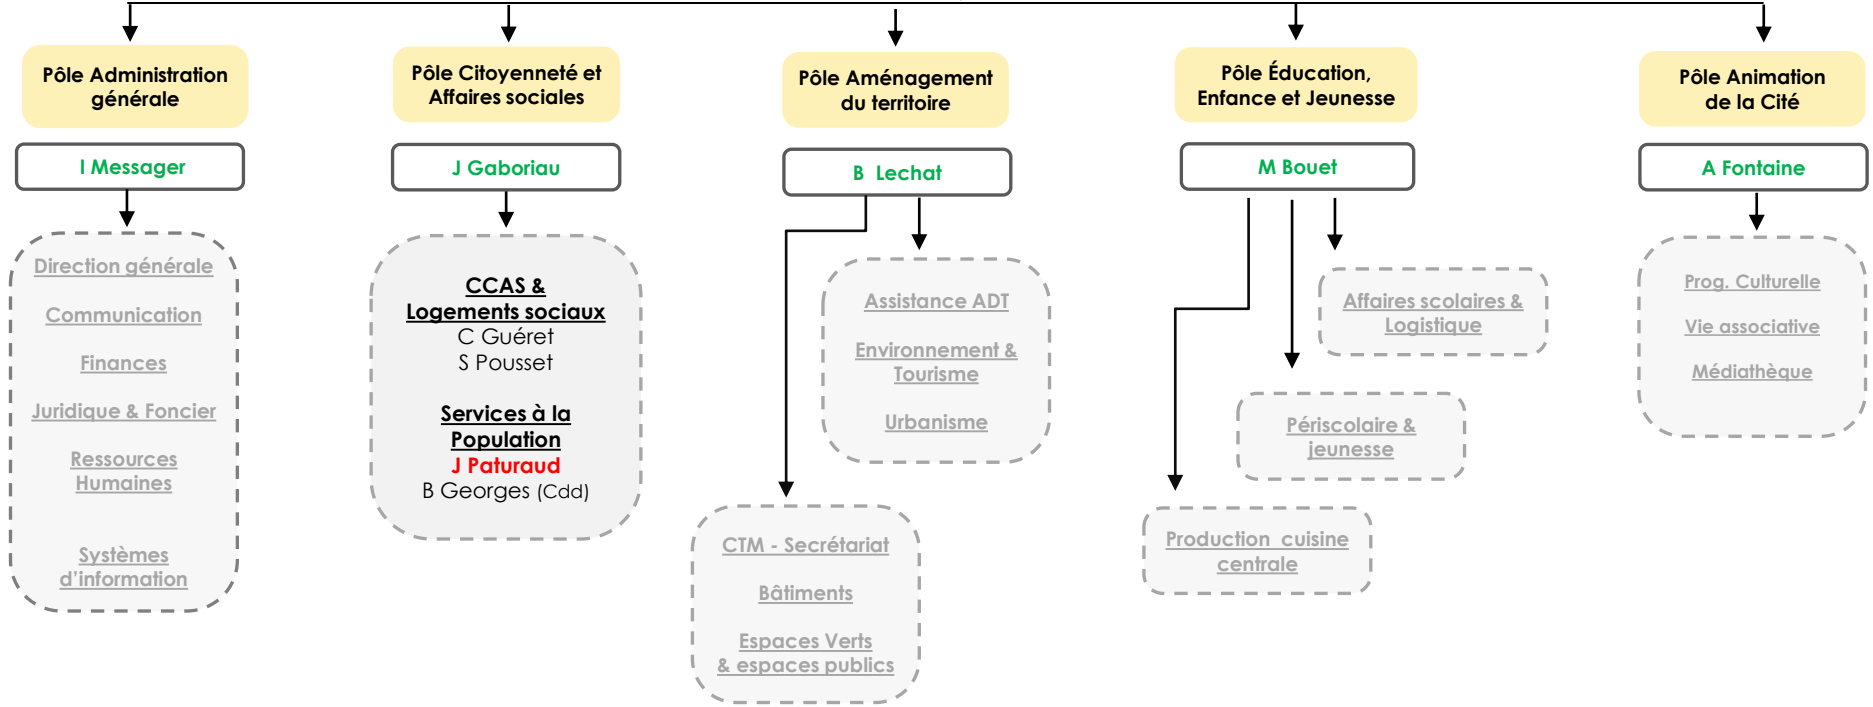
Pôle Administration générale

I Messager

Direction générale

Communication

Finances

Juridique & Foncier

Ressources Humaines

Systèmes d'information

Pôle Citoyenneté et Affaires sociales

J Gaboriau

CCAS & Logements sociaux
C Guéret
S Pousset

Services à la Population
J Paturaud
B Georges (Cdd)

Pôle Aménagement du territoire

B Lechat

Assistance ADT

Environnement & Tourisme

Urbanisme

CTM - Secrétariat

Bâtiments

Espaces Verts & espaces publics

Pôle Éducation, Enfance et Jeunesse

M Bouet

Affaires scolaires & Logistique

Périscolaire & jeunesse

Production cuisine centrale

Pôle Animation de la Cité

A Fontaine

Prog. Culturelle

Vie associative

Médiathèque